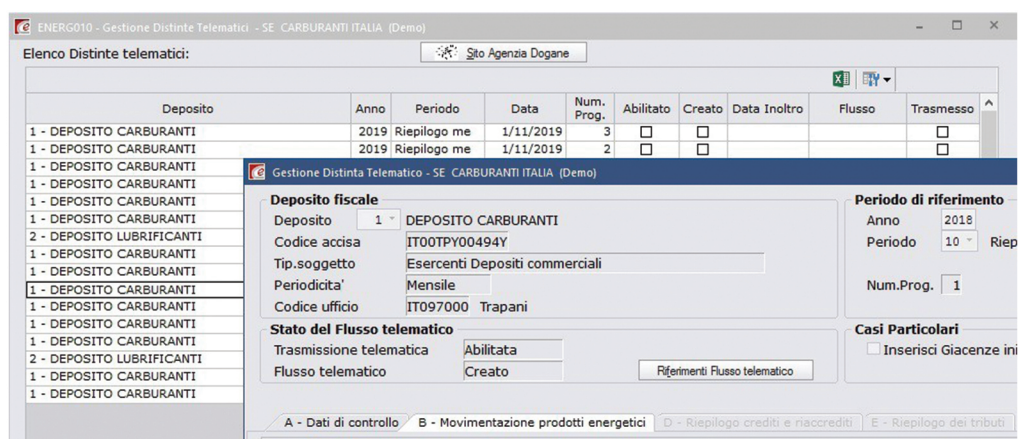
ENERG010 - Gestione Distinte Telematici - SE CARBURANTI ITALIA (Demo)

Elenco Distinte telematici:

Sito Agenzia Dogane

| Deposito | Anno | Periodo | Data | Num. Prog. | Abilitato | Creato | Data Inoltro | Flusso | Trasmesso |
|---|---|---|---|---|---|---|---|---|---|
| 1 - DEPOSITO CARBURANTI | 2019 | Riepilogo me | 1/11/2019 | 3 | ☐ | ☐ | | | ☐ |
| 1 - DEPOSITO CARBURANTI | 2019 | Riepilogo me | 1/11/2019 | 2 | ☐ | ☐ | | | ☐ |
| 1 - DEPOSITO CARBURANTI | | | | | | | | | |
| 1 - DEPOSITO CARBURANTI | | | | | | | | | |
| 1 - DEPOSITO CARBURANTI | | | | | | | | | |
| 1 - DEPOSITO CARBURANTI | | | | | | | | | |
| 2 - DEPOSITO LUBRIFICANTI | | | | | | | | | |
| 1 - DEPOSITO CARBURANTI | | | | | | | | | |
| 1 - DEPOSITO CARBURANTI | | | | | | | | | |
| 1 - DEPOSITO CARBURANTI | | | | | | | | | |
| 1 - DEPOSITO CARBURANTI | | | | | | | | | |
| 1 - DEPOSITO CARBURANTI | | | | | | | | | |
| 1 - DEPOSITO CARBURANTI | | | | | | | | | |
| 2 - DEPOSITO LUBRIFICANTI | | | | | | | | | |
| 1 - DEPOSITO CARBURANTI | | | | | | | | | |
| 1 - DEPOSITO CARBURANTI | | | | | | | | | |

Gestione Distinta Telematico - SE CARBURANTI ITALIA (Demo)

Deposito fiscale
Deposito 1 DEPOSITO CARBURANTI
Codice accisa IT00TPY00494Y
Tip.soggetto Esercenti Depositi commerciali
Periodicita' Mensile
Codice ufficio IT097000 Trapani

Periodo di riferimento
Anno 2018
Periodo 10 Riep
Num.Prog. 1

Stato del Flusso telematico
Trasmissione telematica Abilitata
Flusso telematico Creato
Riferimenti Flusso telematico

Casi Particolari
Inserisci Giacenze ini

A - Dati di controllo | B - Movimentazione prodotti energetici | D - Riepilogo crediti e riaccrediti | E - Riepilogo dei tributi